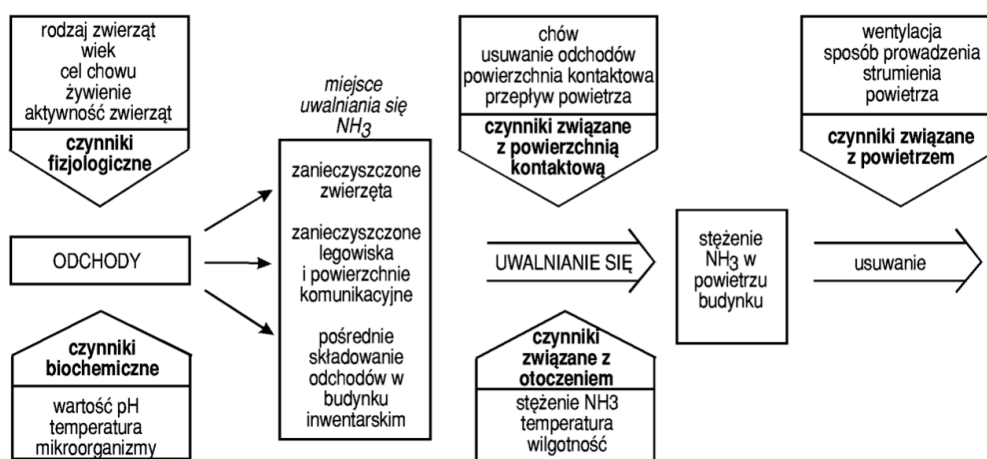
rodzaj zwierząt
wiek
cel chowu
żywienie
aktywność zwierząt

czynniki fizjologiczne

ODCHODY

czynniki biochemiczne

wartość pH
temperatura
mikroorganizmy

miejsce uwalniania się $NH_3$

zanieczyszczone zwierzęta

zanieczyszczone legowiska i powierzchnie komunikacyjne

pośrednie składowanie odchodów w budynku inwentarskim

chów
usuwanie odchodów
powierzchnia kontaktowa
przepływ powietrza

czynniki związane z powierzchnią kontaktową

UWALNIANIE SIĘ

czynniki związane z otoczeniem

stężenie NH3
temperatura
wilgotność

stężenie $NH_3$ w powietrzu budynku

wentylacja
sposób prowadzenia strumienia powietrza

czynniki związane z powietrzem

usuwanie